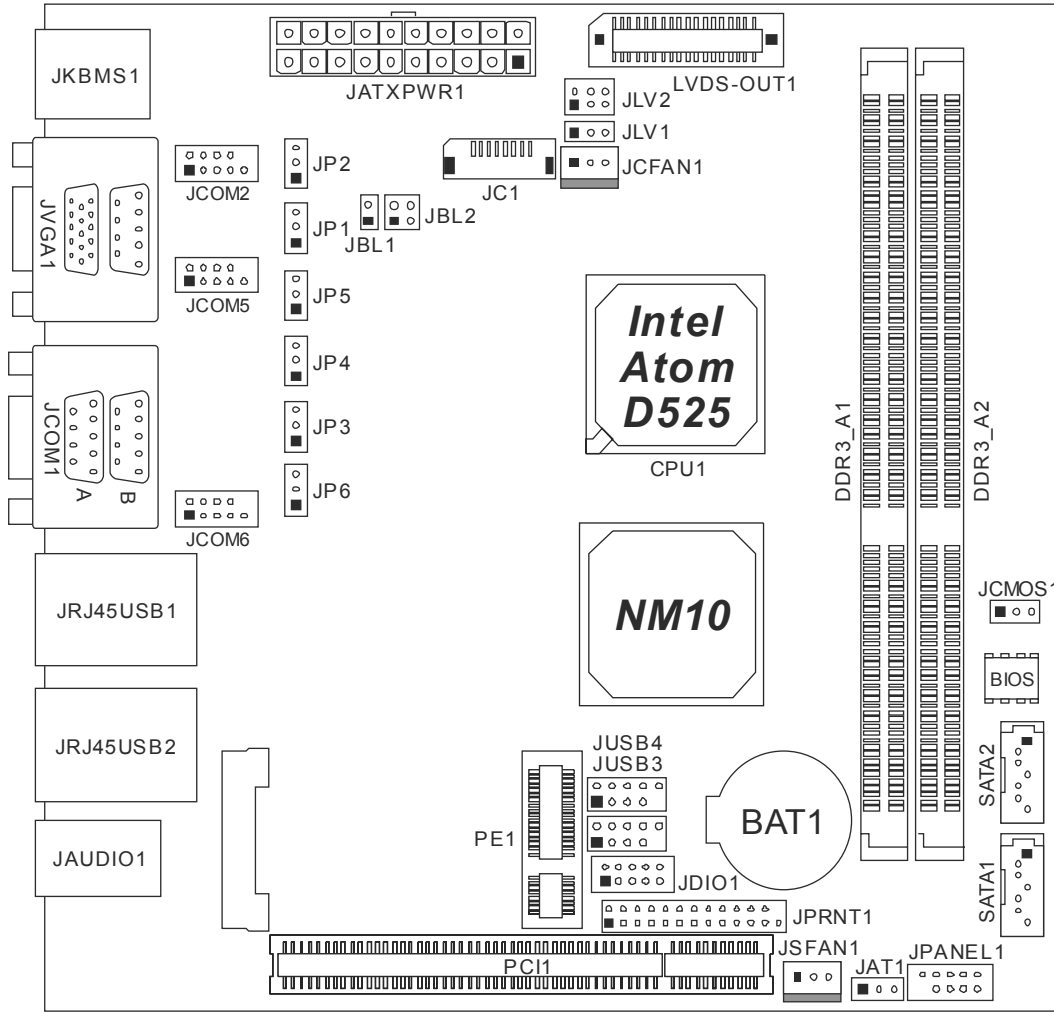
JKBMS1

JATXPWR1

LVDS-OUT1

JLV2

JLV1

JCFAN1

JC1

JCOM2

JP2

JVGA1

JP1

JBL2

JBL1

JCOM5

JP5

Intel
Atom
D525

JP4

JCOM1

JP3

A

B

CPU1

JP6

JCOM6

DDR3_A1

DDR3_A2

JRJ45USB1

NM10

JCMOS1

BIOS

JRJ45USB2

JUSB4

JUSB3

SATA2

BAT1

JAUDIO1

PE1

JDIO1

SATA1

JPRNT1

PCI1

JSFAN1

JAT1

JPANEL1